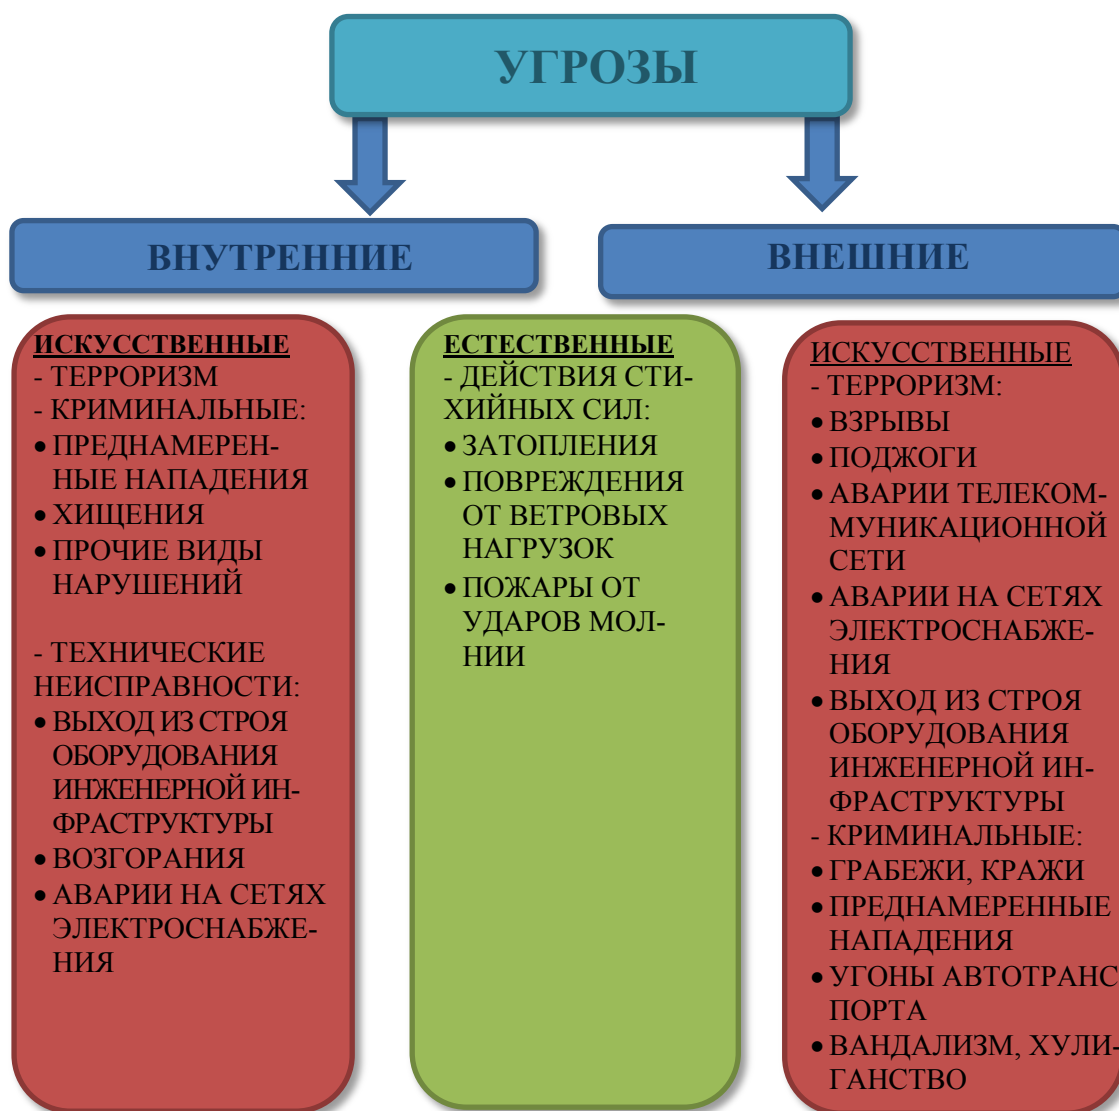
УГРОЗЫ

ВНУТРЕННИЕ

ВНЕШНИЕ

ИСКУССТВЕННЫЕ
- ТЕРРОРИЗМ
- КРИМИНАЛЬНЫЕ:
• ПРЕДНАМЕРЕННЫЕ НАПАДЕНИЯ
• ХИЩЕНИЯ
• ПРОЧИЕ ВИДЫ НАРУШЕНИЙ

- ТЕХНИЧЕСКИЕ НЕИСПРАВНОСТИ:
• ВЫХОД ИЗ СТРОЯ ОБОРУДОВАНИЯ ИНЖЕНЕРНОЙ ИНФРАСТРУКТУРЫ
• ВОЗГОРАНИЯ
• АВАРИИ НА СЕТЯХ ЭЛЕКТРОСНАБЖЕНИЯ

ЕСТЕСТВЕННЫЕ
- ДЕЙСТВИЯ СТИХИЙНЫХ СИЛ:
• ЗАТОПЛЕНИЯ
• ПОВРЕЖДЕНИЯ ОТ ВЕТРОВЫХ НАГРУЗОК
• ПОЖАРЫ ОТ УДАРОВ МОЛНИИ

ИСКУССТВЕННЫЕ
- ТЕРРОРИЗМ:
• ВЗРЫВЫ
• ПОДЖОГИ
• АВАРИИ ТЕЛЕКОММУНИКАЦИОННОЙ СЕТИ
• АВАРИИ НА СЕТЯХ ЭЛЕКТРОСНАБЖЕНИЯ
• ВЫХОД ИЗ СТРОЯ ОБОРУДОВАНИЯ ИНЖЕНЕРНОЙ ИНФРАСТРУКТУРЫ
- КРИМИНАЛЬНЫЕ:
• ГРАБЕЖИ, КРАЖИ
• ПРЕДНАМЕРЕННЫЕ НАПАДЕНИЯ
• УГОНЫ АВТОТРАНС ПОРТА
• ВАНДАЛИЗМ, ХУЛИГАНСТВО